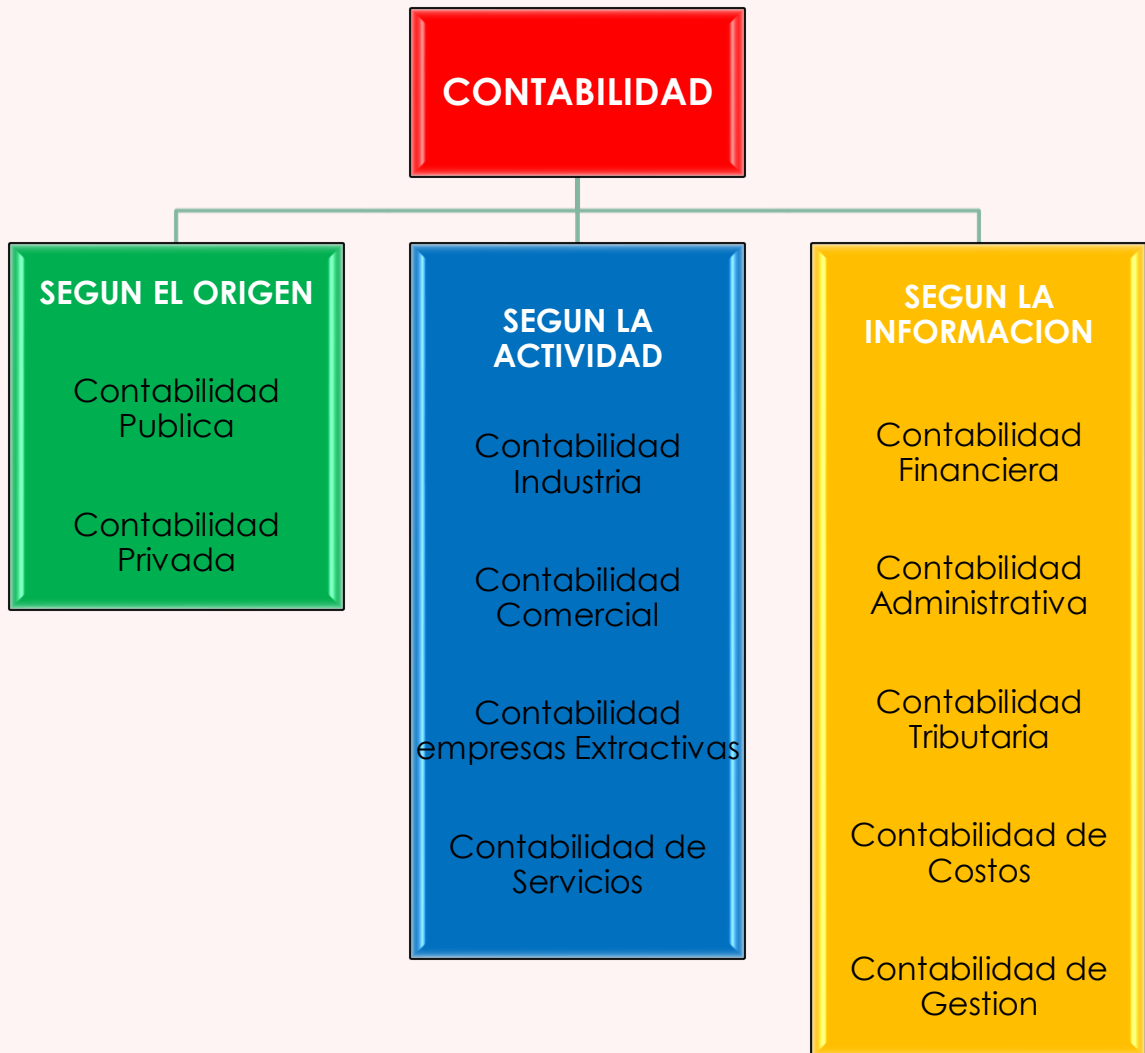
CONTABILIDAD

SEGUN EL ORIGEN

Contabilidad Publica

Contabilidad Privada

SEGUN LA ACTIVIDAD

Contabilidad Industria

Contabilidad Comercial

Contabilidad empresas Extractivas

Contabilidad de Servicios

SEGUN LA INFORMACION

Contabilidad Financiera

Contabilidad Administrativa

Contabilidad Tributaria

Contabilidad de Costos

Contabilidad de Gestion